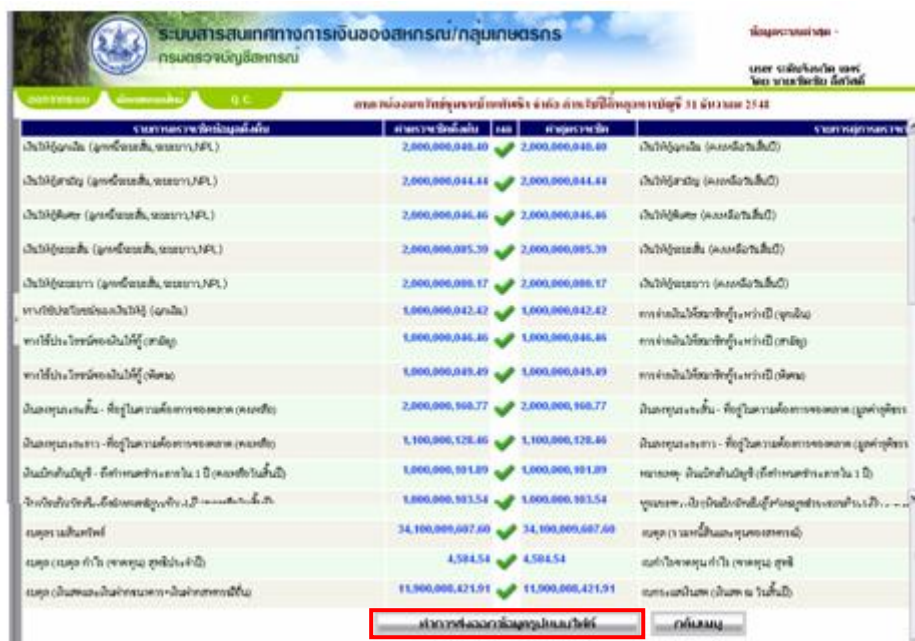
ระบบสารสนเทศทางการเงินของสหกรณ์/กลุ่มเกษตรกร
กรมตรวจบัญชีสหกรณ์

ข้อมูลระบบล่าสุด -

user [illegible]
โดย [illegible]

ออกรายงาน | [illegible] | Q.C.

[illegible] 31 ธันวาคม 2548

| รายการตรวจสอบข้อมูลต้นทาง | ค่าตรวจสอบต้นทาง | ผล | ค่าสอบทาน | รายการสอบทาน |
|---|---|---|---|---|
| เงินให้กู้ฉุกเฉิน (ลูกหนี้ระยะสั้น, ระยะยาว,NPL) | 2,000,000,040.40 | ✔ | 2,000,000,040.40 | เงินให้กู้ฉุกเฉิน (คงเหลือวันสิ้นปี) |
| เงินให้กู้สามัญ (ลูกหนี้ระยะสั้น, ระยะยาว,NPL) | 2,000,000,044.44 | ✔ | 2,000,000,044.44 | เงินให้กู้สามัญ (คงเหลือวันสิ้นปี) |
| เงินให้กู้พิเศษ (ลูกหนี้ระยะสั้น, ระยะยาว,NPL) | 2,000,000,046.46 | ✔ | 2,000,000,046.46 | เงินให้กู้พิเศษ (คงเหลือวันสิ้นปี) |
| เงินให้กู้ระยะสั้น (ลูกหนี้ระยะสั้น, ระยะยาว,NPL) | 2,000,000,005.39 | ✔ | 2,000,000,005.39 | เงินให้กู้ระยะสั้น (คงเหลือวันสิ้นปี) |
| เงินให้กู้ระยะยาว (ลูกหนี้ระยะสั้น, ระยะยาว,NPL) | 2,000,000,000.17 | ✔ | 2,000,000,000.17 | เงินให้กู้ระยะยาว (คงเหลือวันสิ้นปี) |
| หาผลประโยชน์ของเงินให้กู้ (ฉุกเฉิน) | 1,000,000,042.42 | ✔ | 1,000,000,042.42 | การจ่ายเงินให้สมาชิกกู้ระหว่างปี (ฉุกเฉิน) |
| หาผลประโยชน์ของเงินให้กู้ (สามัญ) | 1,000,000,046.46 | ✔ | 1,000,000,046.46 | การจ่ายเงินให้สมาชิกกู้ระหว่างปี (สามัญ) |
| หาผลประโยชน์ของเงินให้กู้ (พิเศษ) | 1,000,000,049.49 | ✔ | 1,000,000,049.49 | การจ่ายเงินให้สมาชิกกู้ระหว่างปี (พิเศษ) |
| เงินลงทุนระยะสั้น - ที่อยู่ในความต้องการของตลาด (คงเหลือ) | 2,000,000,160.77 | ✔ | 2,000,000,160.77 | เงินลงทุนระยะสั้น - ที่อยู่ในความต้องการของตลาด (มูลค่ายุติธรรม) |
| เงินลงทุนระยะยาว - ที่อยู่ในความต้องการของตลาด (คงเหลือ) | 1,100,000,128.46 | ✔ | 1,100,000,128.46 | เงินลงทุนระยะยาว - ที่อยู่ในความต้องการของตลาด (มูลค่ายุติธรรม) |
| เงินฝากค้างบัญชี - ที่กำหนดชำระภายใน 1 ปี (คงเหลือวันสิ้นปี) | 1,000,000,101.89 | ✔ | 1,000,000,101.89 | หมายเหตุ- เงินฝากค้างบัญชี (ที่กำหนดชำระภายใน 1 ปี) |
| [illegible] | 1,000,000,103.54 | ✔ | 1,000,000,103.54 | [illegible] |
| รวมยอดสินทรัพย์ | 34,100,009,607.60 | ✔ | 34,100,009,607.60 | รวมยอด (รวมหนี้สินและทุนของสหกรณ์) |
| รวมยอด (รวมยอด กำไร (ขาดทุน) สุทธิประจำปี) | 4,504.54 | ✔ | 4,504.54 | งบกำไรขาดทุน กำไร (ขาดทุน) สุทธิ |
| รวมยอด (เงินสดและเงินฝากธนาคาร+เงินฝากสหกรณ์อื่น) | 11,900,000,421.91 | ✔ | 11,900,000,421.91 | งบกระแสเงินสด (เงินสด ณ วันสิ้นปี) |

ทำการส่งออกข้อมูลรูปแบบไฟล์ | กลับเมนู